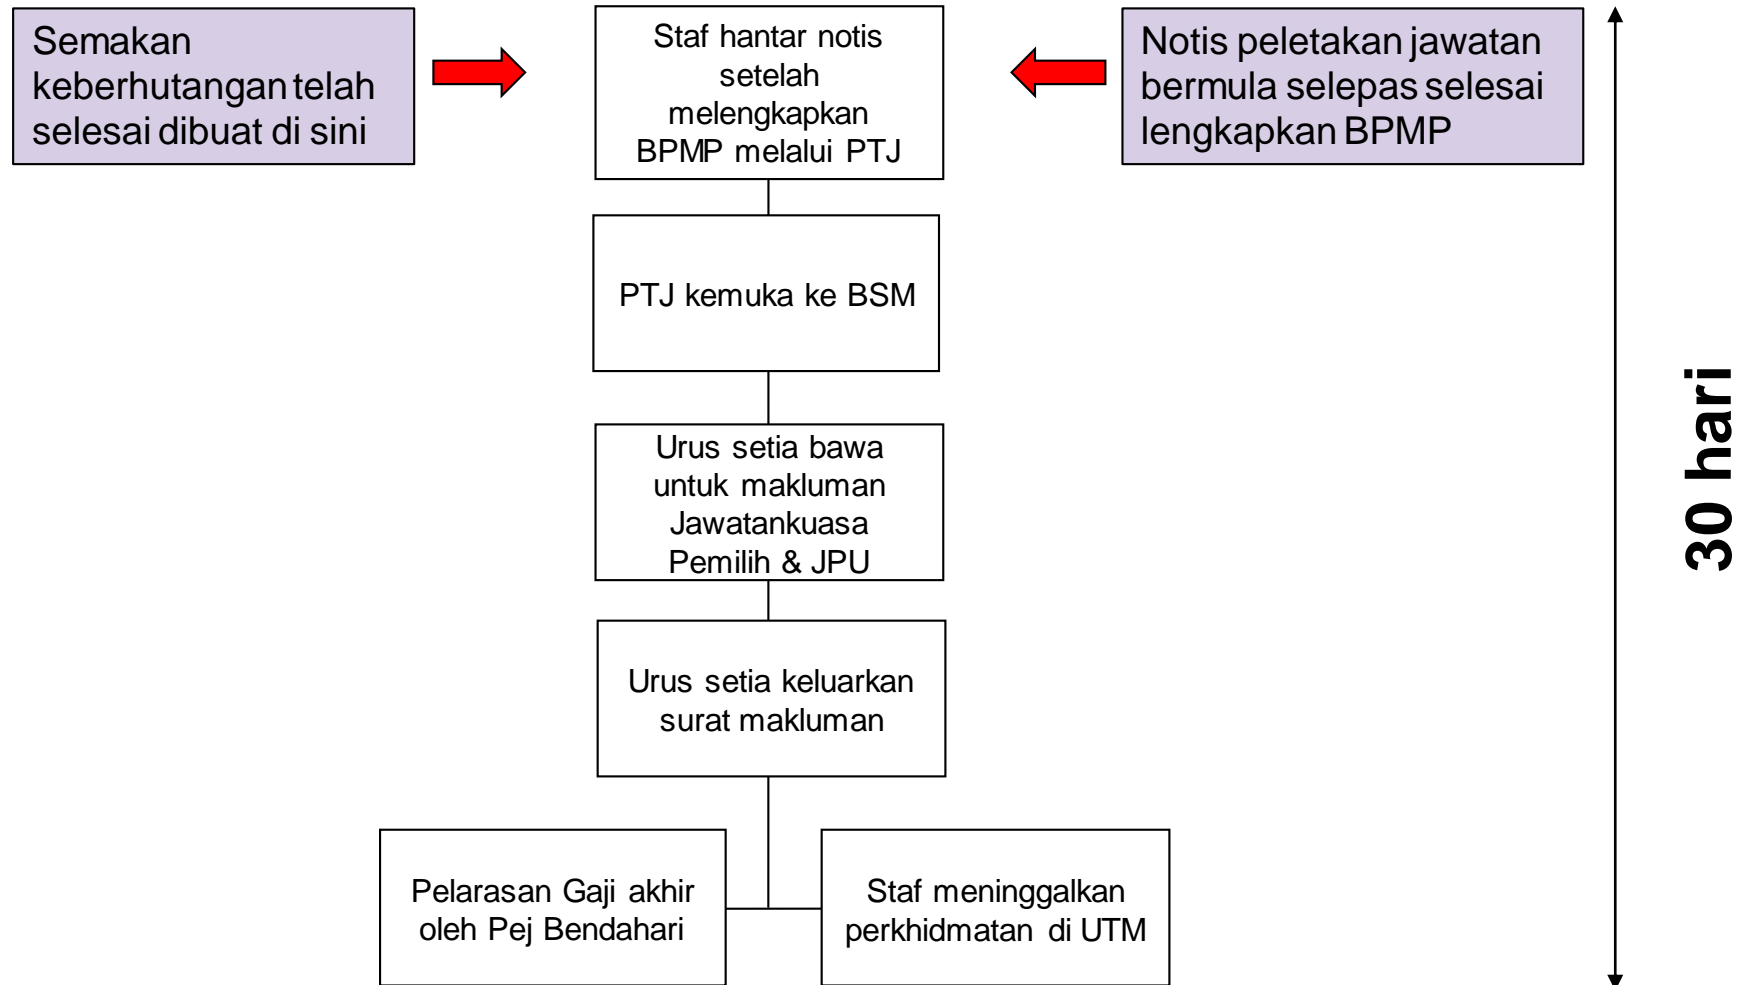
Semakan keberhutangan telah selesai dibuat di sini

Staf hantar notis setelah melengkapkan BPMP melalui PTJ

Notis peletakan jawatan bermula selepas selesai lengkapkan BPMP

PTJ kemuka ke BSM

Urus setia bawa untuk makluman Jawatankuasa Pemilih & JPU

Urus setia keluarkan surat makluman

Pelarasan Gaji akhir oleh Pej Bendahari

Staf meninggalkan perkhidmatan di UTM

30 hari